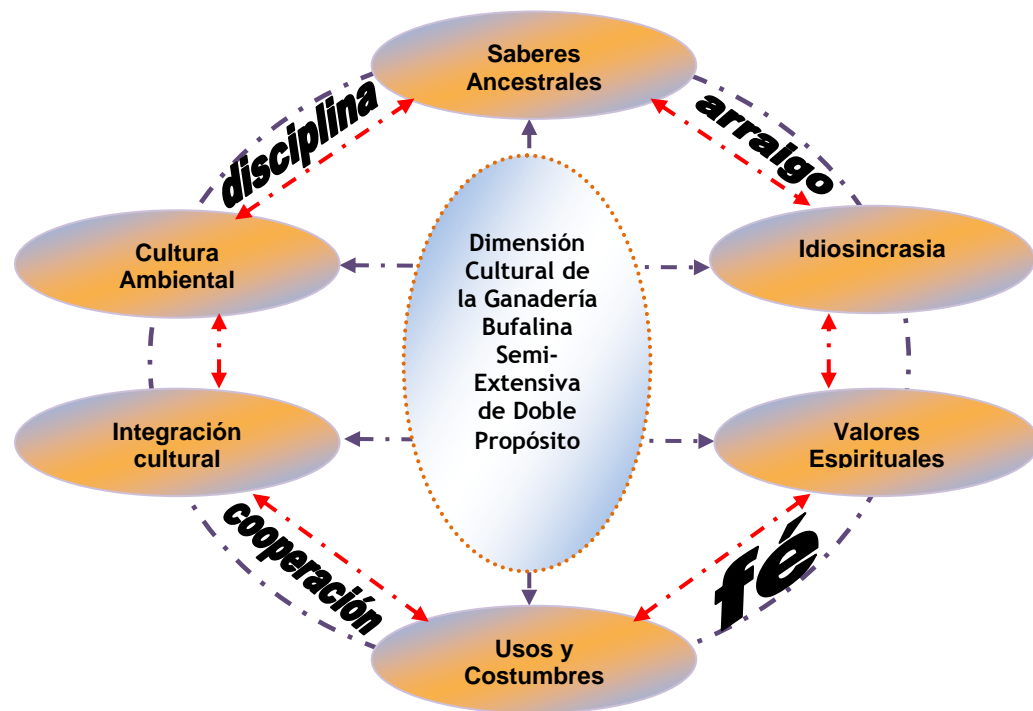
Saberes Ancestrales

disciplina

arraigo

Cultura Ambiental

Dimensión Cultural de la Ganadería Bufalina Semi-Extensiva de Doble Propósito

Idiosincrasia

Integración cultural

Valores Espirituales

cooperación

fé

Usos y Costumbres